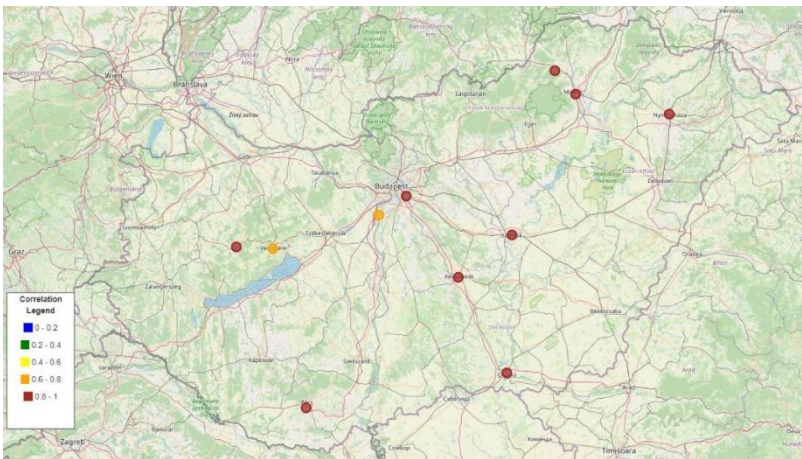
Wien
Bratislava
Žitný ostrov
Budapest
Salgotarjan
Eger
Miskolc
Nyiregyhaza
Debrecen
Győr
Tatabánya
Székesfehérvár
Szombathely
Veszprém
Graz
Zalaegerszeg
Kaposvár
Szekszárd
Pécs
Kecskemét
Szolnok
Szeged
Békéscsaba
Oradea
Arad
Timișoara
Zagreb
Varaždin
Osijek
Novi Sad
Subotica

Correlation Legend
0 - 0.2
0.2 - 0.4
0.4 - 0.6
0.6 - 0.8
0.8 - 1